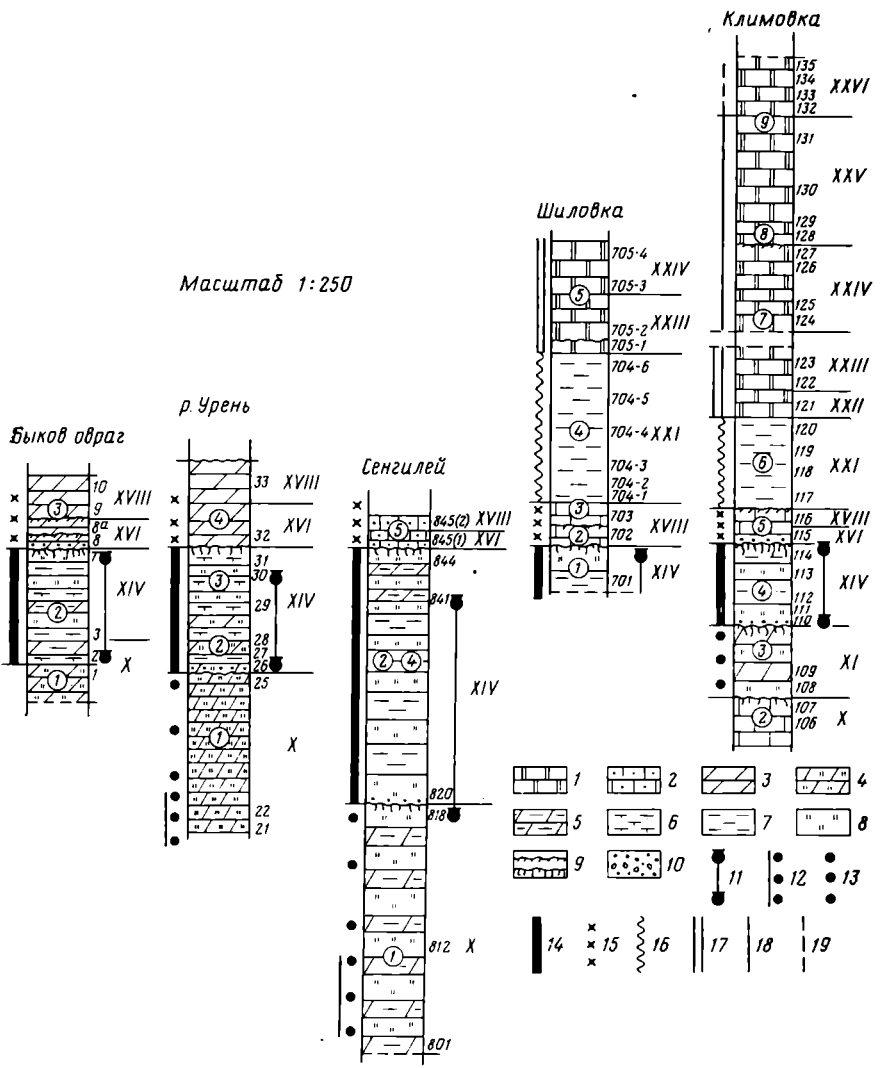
Климовка

135
134
133
132
XXVI
9
131
XXV
130
129
8
128
127
126
XXIV
125
7
124
123
XXIII
122
121
XXII
120
119
6
118
XXI
117
5
116
XVIII
115
XVI
114
113
4
XIV
112
111
110
3
109
XI
108
107
2
106
X

Шиловка

705-4
XXIV
5
705-3
705-2
XXIII
705-1
704-6
704-5
4
704-4
XXI
704-3
704-2
704-1
3
703
2
702
XVIII
1
701
XIV

Масштаб 1:250

р. Урень

33
XVIII
4
32
XVI
31
3
30
29
XIV
28
2
27
26
25
1
X
22
21

Быков овраг

10
3
9
XVIII
8a
XVI
8
7
XIV
2
3
2
X
1
1

Сенгилей

5
845(2)
XVIII
845(1)
XVI
844
841
2
4
XIV
820
818
1
812
X
801

1
2
3
4
5
6
7
8
9
10
11
12
13
14
15
16
17
18
19